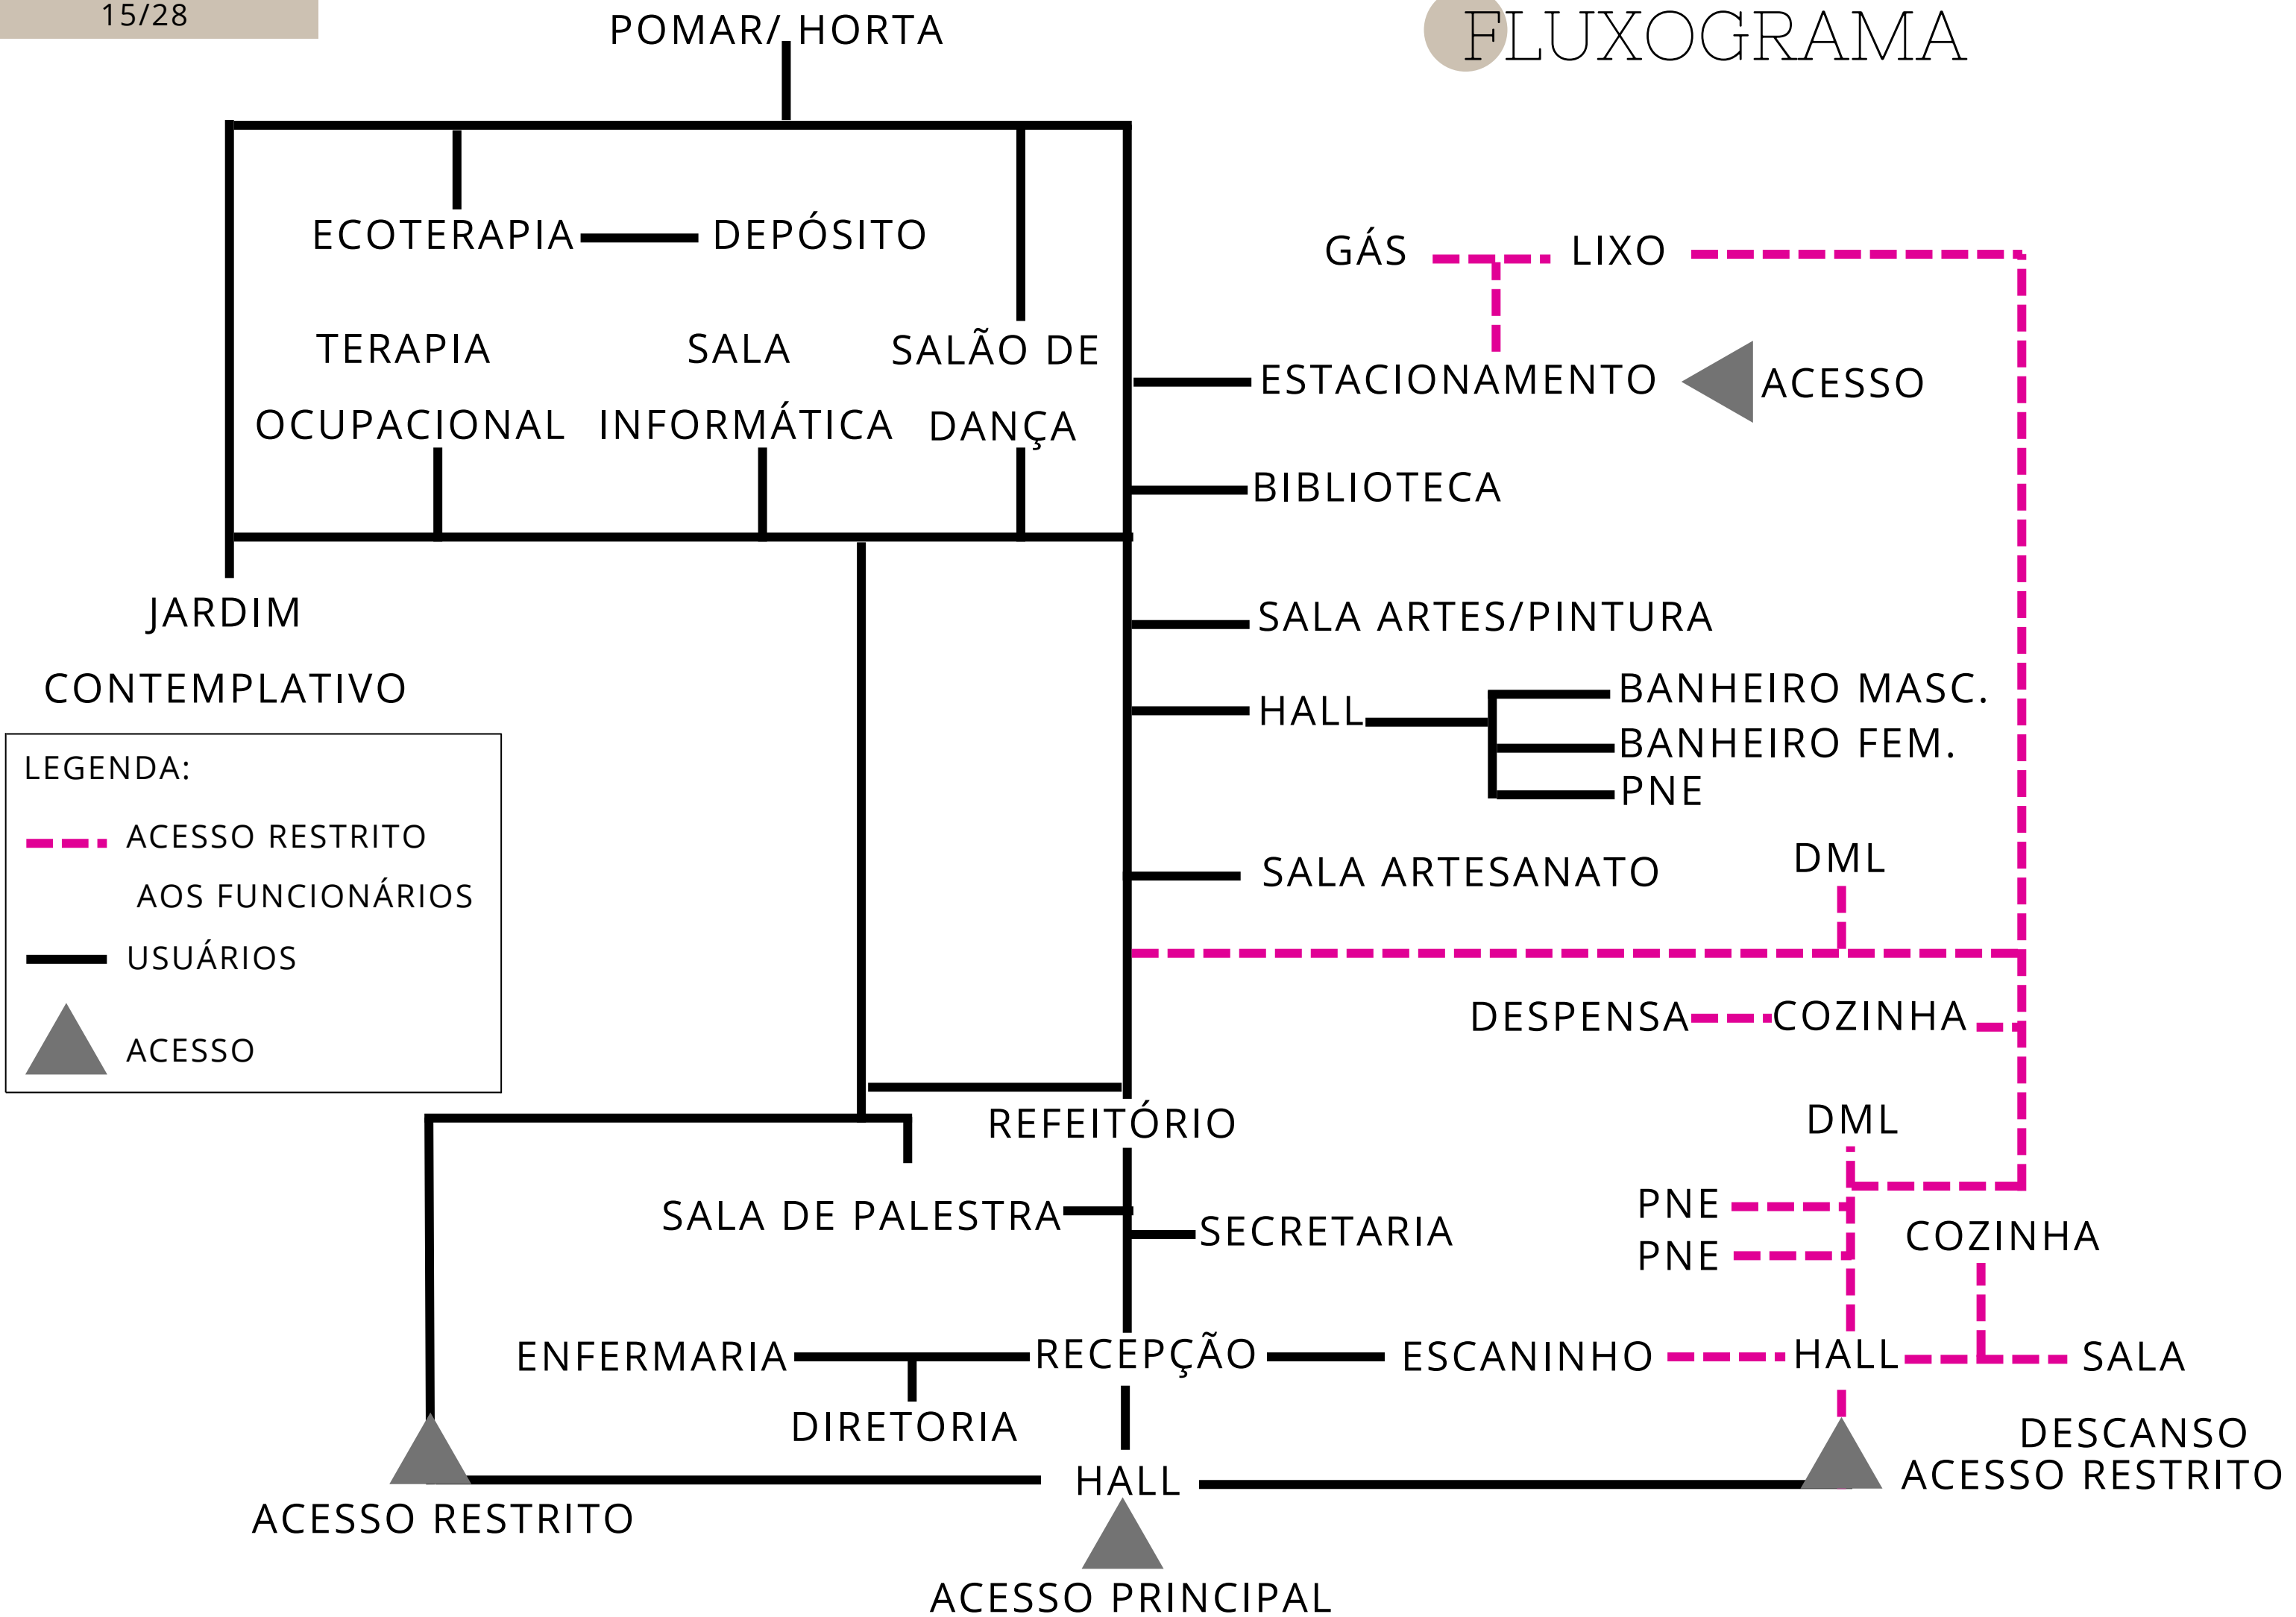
15/28

FLUXOGRAMA

POMAR/ HORTA

ECOTERAPIA DEPÓSITO

TERAPIA OCUPACIONAL

SALA INFORMÁTICA

SALÃO DE DANÇA

GÁS LIXO

ESTACIONAMENTO

ACESSO

BIBLIOTECA

JARDIM CONTEMPLATIVO

SALA ARTES/PINTURA

HALL

BANHEIRO MASC.
BANHEIRO FEM.
PNE

LEGENDA:
ACESSO RESTRITO AOS FUNCIONÁRIOS
USUÁRIOS
ACESSO

SALA ARTESANATO

DML

DESPENSA COZINHA

REFEITÓRIO

DML

PNE
PNE

SALA DE PALESTRA

SECRETARIA

COZINHA

ENFERMARIA RECEPÇÃO ESCANINHO HALL SALA DESCANSO

DIRETORIA

HALL

ACESSO RESTRITO

ACESSO RESTRITO

ACESSO PRINCIPAL